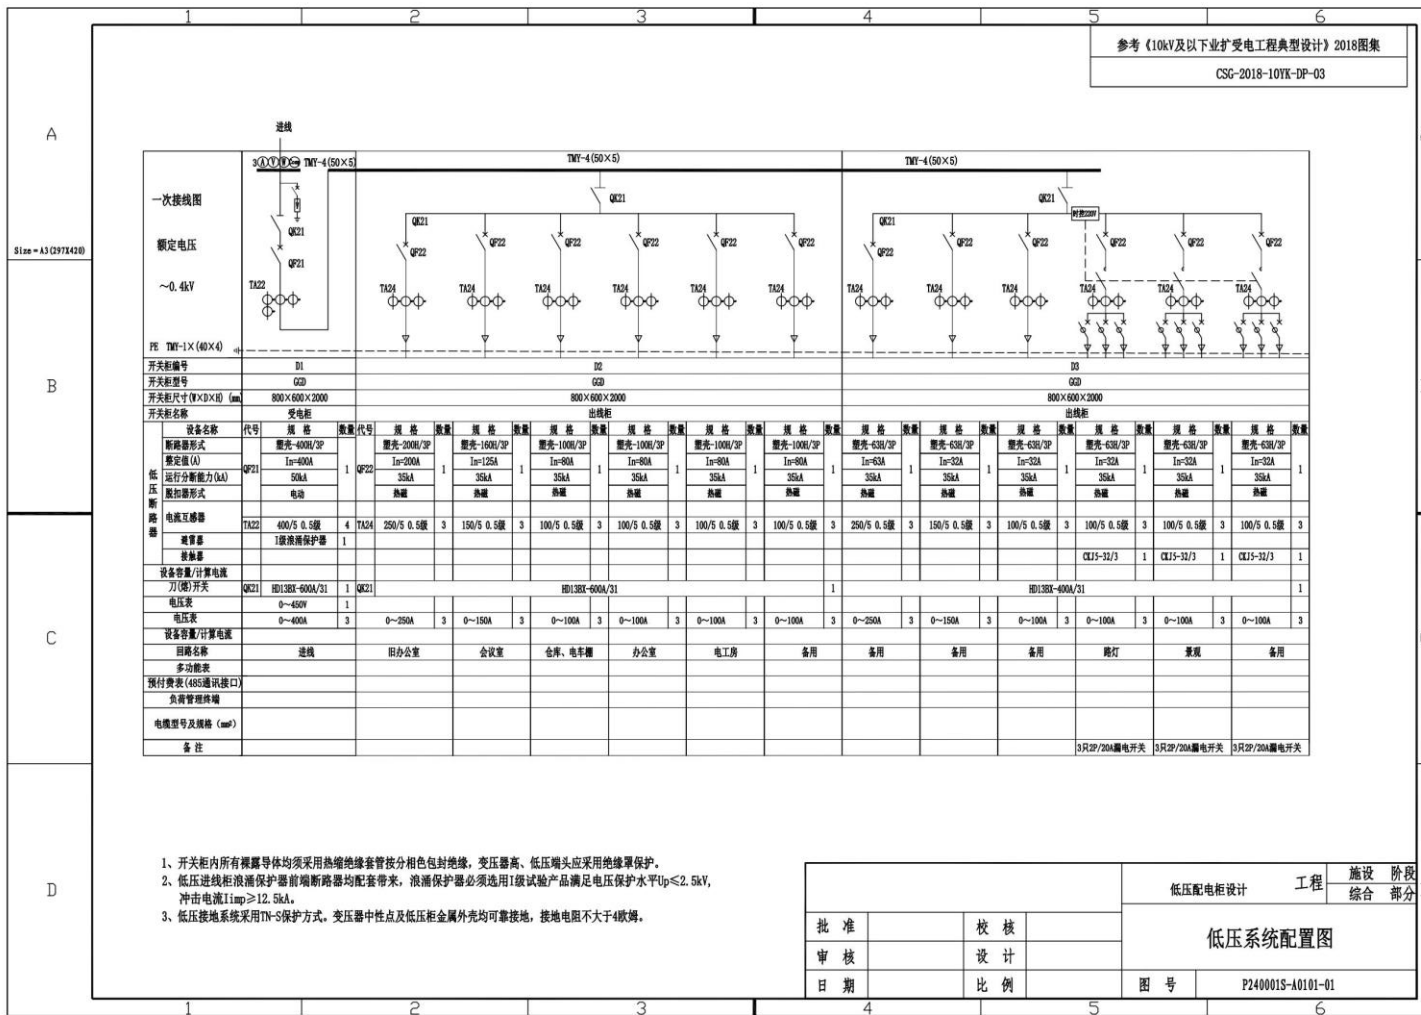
1 2 3 4 5 6

参考《10kV及以下业扩受电工程典型设计》2018图集
CSG-2018-10YK-DP-03

A B C D

Size=A3(297X420)

进线

3ⒶⓋⓌⓀ TMY-4(50×5)

TMY-4(50×5)

TMY-4(50×5)

一次接线图

额定电压

~0.4kV

QK21 QF21 TA22

QK21 QF22 TA24

时控220V

PE TMY-1×(40×4)

| 开关柜编号 | D1 | D2 | D3 |
|---|---|---|---|
| 开关柜型号 | GGD | GGD | GGD |
| 开关柜尺寸(W×D×H)(mm) | 800×600×2000 | 800×600×2000 | 800×600×2000 |
| 开关柜名称 | 受电柜 | 出线柜 | 出线柜 |

| 设备名称 | 代号 | 规格 | 数量 | 代号 | 规格 | 数量 | 规格 | 数量 | 规格 | 数量 | 规格 | 数量 | 规格 | 数量 | 规格 | 数量 | 规格 | 数量 | 规格 | 数量 | 规格 | 数量 | 规格 | 数量 | 规格 | 数量 | 规格 | 数量 |
|---|---|---|---|---|---|---|---|---|---|---|---|---|---|---|---|---|---|---|---|---|---|---|---|---|---|---|---|---|
| 低压断路器 断路器形式 | QF21 | 塑壳-400H/3P | 1 | QF22 | 塑壳-200H/3P | 1 | 塑壳-160H/3P | 1 | 塑壳-100H/3P | 1 | 塑壳-100H/3P | 1 | 塑壳-100H/3P | 1 | 塑壳-100H/3P | 1 | 塑壳-63H/3P | 1 | 塑壳-63H/3P | 1 | 塑壳-63H/3P | 1 | 塑壳-63H/3P | 1 | 塑壳-63H/3P | 1 | 塑壳-63H/3P | 1 |
| 整定值(A) | | In=400A | | | In=200A | | In=125A | | In=80A | | In=80A | | In=80A | | In=80A | | In=63A | | In=32A | | In=32A | | In=32A | | In=32A | | In=32A | |
| 运行分断能力(kA) | | 50kA | | | 35kA | | 35kA | | 35kA | | 35kA | | 35kA | | 35kA | | 35kA | | 35kA | | 35kA | | 35kA | | 35kA | | 35kA | |
| 脱扣器形式 | | 电动 | | | 热磁 | | 热磁 | | 热磁 | | 热磁 | | 热磁 | | 热磁 | | 热磁 | | 热磁 | | 热磁 | | 热磁 | | 热磁 | | 热磁 | |
| 电流互感器 | TA22 | 400/5 0.5级 | 4 | TA24 | 250/5 0.5级 | 3 | 150/5 0.5级 | 3 | 100/5 0.5级 | 3 | 100/5 0.5级 | 3 | 100/5 0.5级 | 3 | 100/5 0.5级 | 3 | 250/5 0.5级 | 3 | 150/5 0.5级 | 3 | 100/5 0.5级 | 3 | 100/5 0.5级 | 3 | 100/5 0.5级 | 3 | 100/5 0.5级 | 3 |
| 避雷器 | | I级浪涌保护器 | 1 | | | | | | | | | | | | | | | | | | | | | | | | | |
| 接触器 | | | | | | | | | | | | | | | | | | | | | | | CKJ5-32/3 | 1 | CKJ5-32/3 | 1 | CKJ5-32/3 | 1 |
| 设备容量/计算电流 | | | | | | | | | | | | | | | | | | | | | | | | | | | | |
| 刀(熔)开关 | QK21 | HD13BX-600A/31 | 1 | QK21 | HD13BX-600A/31 | 1 | | | | | | | | | | | HD13BX-400A/31 | 1 | | | | | | | | | | |
| 电压表 | | 0~450V | 1 | | | | | | | | | | | | | | | | | | | | | | | | | |
| 电流表 | | 0~400A | 3 | | 0~250A | 3 | 0~150A | 3 | 0~100A | 3 | 0~100A | 3 | 0~100A | 3 | 0~100A | 3 | 0~250A | 3 | 0~150A | 3 | 0~100A | 3 | 0~100A | 3 | 0~100A | 3 | 0~100A | 3 |
| 设备容量/计算电流 | | | | | | | | | | | | | | | | | | | | | | | | | | | | |
| 回路名称 | | 进线 | | | 旧办公室 | | 会议室 | | 仓库、电车棚 | | 办公室 | | 电工房 | | 备用 | | 备用 | | 备用 | | 备用 | | 路灯 | | 景观 | | 备用 | |
| 多功能表 | | | | | | | | | | | | | | | | | | | | | | | | | | | | |
| 预付费表(485通讯接口) | | | | | | | | | | | | | | | | | | | | | | | | | | | | |
| 负荷管理终端 | | | | | | | | | | | | | | | | | | | | | | | | | | | | |
| 电缆型号及规格(mm²) | | | | | | | | | | | | | | | | | | | | | | | | | | | | |
| 备注 | | | | | | | | | | | | | | | | | | | | | | | 3只2P/20A漏电开关 | | 3只2P/20A漏电开关 | | 3只2P/20A漏电开关 | |

1、开关柜内所有裸露导体均须采用热缩绝缘套管按分相色包封绝缘，变压器高、低压端头应采用绝缘罩保护。
2、低压进线柜浪涌保护器前端断路器均配套带来，浪涌保护器必须选用I级试验产品满足电压保护水平Up≤2.5kV，冲击电流Iimp≥12.5kA。
3、低压接地系统采用TN-S保护方式。变压器中性点及低压柜金属外壳均可靠接地，接地电阻不大于4欧姆。

低压配电柜设计 工程 施设 阶段 综合 部分
批 准 校 核
审 核 设 计 低压系统配置图
日 期 比 例 图 号 P240001S-A0101-01